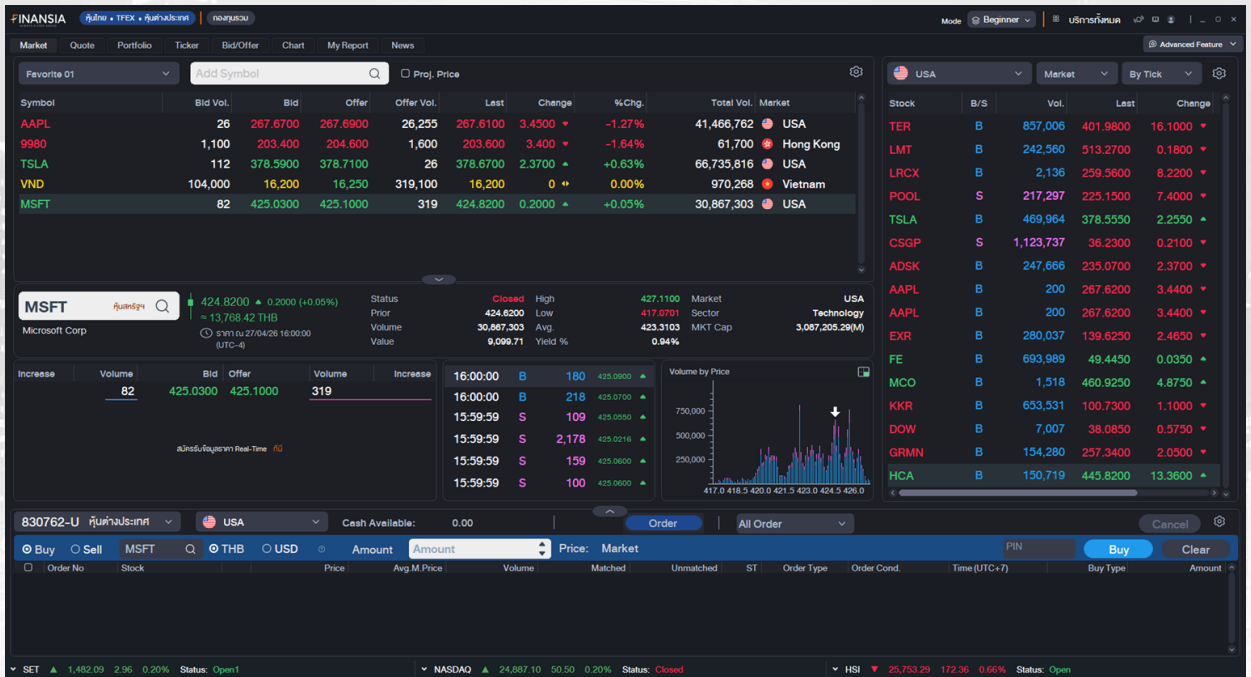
FINANSIA หุ้นไทย • TFEX • หุ้นต่างประเทศ กองทุนรวม

Mode Beginner บริการทั้งหมด

Market Quote Portfolio Ticker Bid/Offer Chart My Report News

Advanced Feature

Favorite 01 Add Symbol Proj. Price

| Symbol | Bid Vol. | Bid | Offer | Offer Vol. | Last | Change | %Chg. | Total Vol. | Market |
|---|---|---|---|---|---|---|---|---|---|
| AAPL | 26 | 267.6700 | 267.6900 | 26,255 | 267.6100 | 3.4500 | -1.27% | 41,466,762 | USA |
| 9980 | 1,100 | 203.400 | 204.600 | 1,600 | 203.600 | 3.400 | -1.64% | 61,700 | Hong Kong |
| TSLA | 112 | 378.5900 | 378.7100 | 26 | 378.6700 | 2.3700 | +0.63% | 66,735,816 | USA |
| VND | 104,000 | 16,200 | 16,250 | 319,100 | 16,200 | 0 | 0.00% | 970,268 | Vietnam |
| MSFT | 82 | 425.0300 | 425.1000 | 319 | 424.8200 | 0.2000 | +0.05% | 30,867,303 | USA |

MSFT หุ้นสหรัฐฯ
Microsoft Corp
424.8200 0.2000 (+0.05%)
≈ 13,768.42 THB
ราคา ณ 27/04/26 16:00:00 (UTC-4)

Status Closed
Prior 424.6200
Volume 30,867,303
Value 9,099.71
High 427.1100
Low 417.0701
Avg. 423.3103
Yield % 0.94%
Market USA
Sector Technology
MKT Cap 3,087,205.29(M)

| Increase | Volume | Bid | Offer | Volume | Increase |
|---|---|---|---|---|---|
| | 82 | 425.0300 | 425.1000 | 319 | |

สมัครรับข้อมูลราคา Real-Time คลิ๊ก

| 16:00:00 | B | 180 | 425.0900 |
|---|---|---|---|
| 16:00:00 | B | 218 | 425.0700 |
| 15:59:59 | S | 109 | 425.0550 |
| 15:59:59 | S | 2,178 | 425.0216 |
| 15:59:59 | S | 159 | 425.0600 |
| 15:59:59 | S | 100 | 425.0600 |

Volume by Price
750,000
500,000
250,000
417.0 418.5 420.0 421.5 423.0 424.5 426.0

USA Market By Tick

| Stock | B/S | Vol. | Last | Change |
|---|---|---|---|---|
| TER | B | 857,006 | 401.9800 | 16.1000 |
| LMT | B | 242,560 | 513.2700 | 0.1800 |
| LRCX | B | 2,136 | 259.5600 | 8.2200 |
| POOL | S | 217,297 | 225.1500 | 7.4000 |
| TSLA | B | 469,964 | 378.5550 | 2.2550 |
| CSGP | S | 1,123,737 | 36.2300 | 0.2100 |
| ADSK | B | 247,666 | 235.0700 | 2.3700 |
| AAPL | B | 200 | 267.6200 | 3.4400 |
| AAPL | B | 200 | 267.6200 | 3.4400 |
| EXR | B | 280,037 | 139.6250 | 2.4650 |
| FE | B | 693,989 | 49.4450 | 0.0350 |
| MCO | B | 1,518 | 460.9250 | 4.8750 |
| KKR | B | 653,531 | 100.7300 | 1.1000 |
| DOW | B | 7,007 | 38.0850 | 0.5750 |
| GRMN | B | 154,280 | 257.3400 | 2.0500 |
| HCA | B | 150,719 | 445.8200 | 13.3600 |

830762-U หุ้นต่างประเทศ USA Cash Available: 0.00 Order All Order Cancel

Buy Sell MSFT THB USD Amount Amount Price: Market PIN Buy Clear

| Order No | Stock | Price | Avg.M.Price | Volume | Matched | Unmatched | ST | Order Type | Order Cond. | Time (UTC+7) | Buy Type | Amount |
|---|---|---|---|---|---|---|---|---|---|---|---|---|

SET 1,482.09 2.96 0.20% Status: Open1 NASDAQ 24,887.10 50.50 0.20% Status: Closed HSI 25,753.29 172.36 0.66% Status: Open